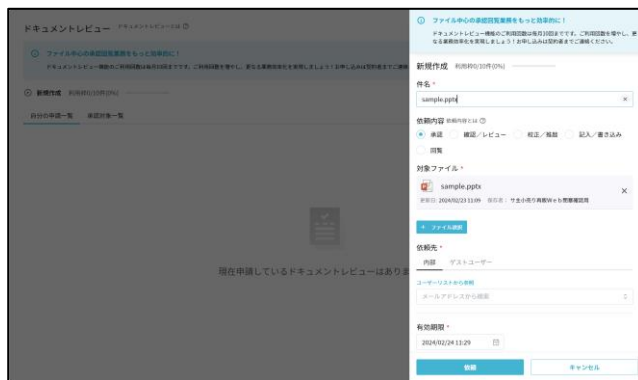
ドキュメントレビュー ドキュメントレビューとは ⓘ

ⓘ ファイル中心の承認回覧業務をもっと効率的に！

ドキュメントレビュー機能のご利用回数は毎月10回までです。ご利用回数を増やし、更なる業務効率化を実現しましょう！お申し込みは契約者までご連絡

⊕ 新規作成 利用枠0/10件(0%)

自分の申請一覧 承認対象一覧

現在申請しているドキュメントレビューはありま

ⓘ ファイル中心の承認回覧業務をもっと効率的に！

ドキュメントレビュー機能のご利用回数は毎月10回までです。ご利用回数を増やし、更なる業務効率化を実現しましょう！お申し込みは契約者までご連絡ください。

新規作成 利用枠0/10件(0%)

件名 *

sample.pptx

依頼内容 依頼内容とは ⓘ

承認 確認／レビュー 校正／推敲 記入／書き込み

回覧

対象ファイル *

sample.pptx

更新日：2024/02/23 11:09 作成者：サエ小売り両義Web開業種説明

+ ファイル選択

依頼先 *

内部 ゲストユーザー

ユーザーリストから参照

メールアドレスから検索

有効期限 *

2024/02/24 11:29

依頼

キャンセル